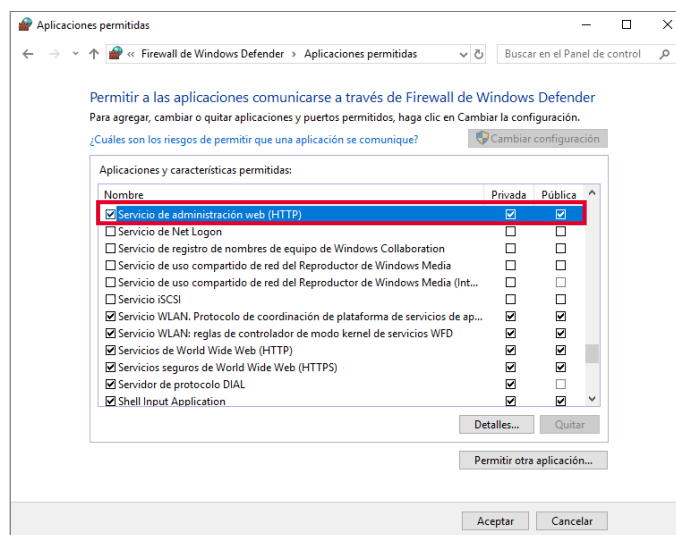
Aplicaciones permitidas

« Firewall de Windows Defender › Aplicaciones permitidas

Buscar en el Panel de control

Permitir a las aplicaciones comunicarse a través de Firewall de Windows Defender

Para agregar, cambiar o quitar aplicaciones y puertos permitidos, haga clic en Cambiar la configuración.

¿Cuáles son los riesgos de permitir que una aplicación se comunique?

Cambiar configuración

Aplicaciones y características permitidas:

| Nombre | Privada | Pública |
|---|---|---|
| ☑ Servicio de administración web (HTTP) | ☑ | ☑ |
| ☐ Servicio de Net Logon | ☐ | ☐ |
| ☐ Servicio de registro de nombres de equipo de Windows Collaboration | ☐ | ☐ |
| ☐ Servicio de uso compartido de red del Reproductor de Windows Media | ☐ | ☐ |
| ☐ Servicio de uso compartido de red del Reproductor de Windows Media (Int... | ☐ | ☐ |
| ☐ Servicio iSCSI | ☐ | ☐ |
| ☑ Servicio WLAN. Protocolo de coordinación de plataforma de servicios de ap... | ☑ | ☑ |
| ☑ Servicio WLAN: reglas de controlador de modo kernel de servicios WFD | ☑ | ☑ |
| ☑ Servicios de World Wide Web (HTTP) | ☑ | ☑ |
| ☑ Servicios seguros de World Wide Web (HTTPS) | ☑ | ☑ |
| ☑ Servidor de protocolo DIAL | ☑ | ☐ |
| ☑ Shell Input Application | ☑ | ☑ |

Detalles...

Quitar

Permitir otra aplicación...

Aceptar

Cancelar